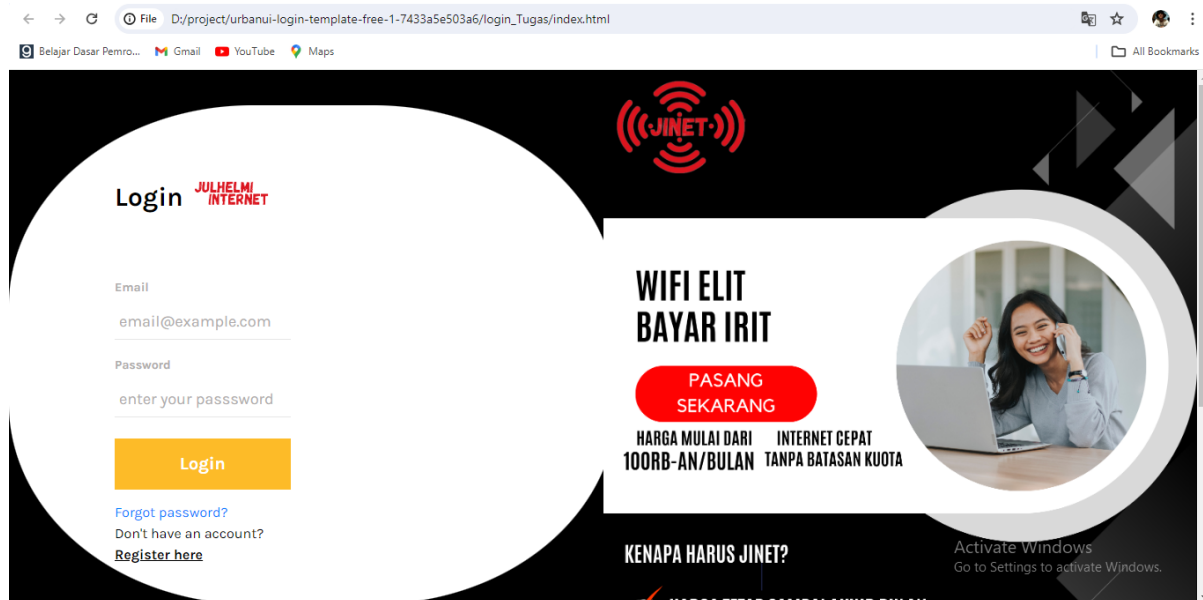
File D:/project/urbanui-login-template-free-1-7433a5e503a6/login_Tugas/index.html

Belajar Dasar Pemro... Gmail YouTube Maps All Bookmarks

Login JULHELMI INTERNET

Email

email@example.com

Password

enter your passsword

Login

Forgot password?

Don't have an account?

Register here

JINET

WIFI ELIT
BAYAR IRIT

PASANG SEKARANG

HARGA MULAI DARI 100RB-AN/BULAN

INTERNET CEPAT TANPA BATASAN KUOTA

KENAPA HARUS JINET?

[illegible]

Activate Windows
Go to Settings to activate Windows.